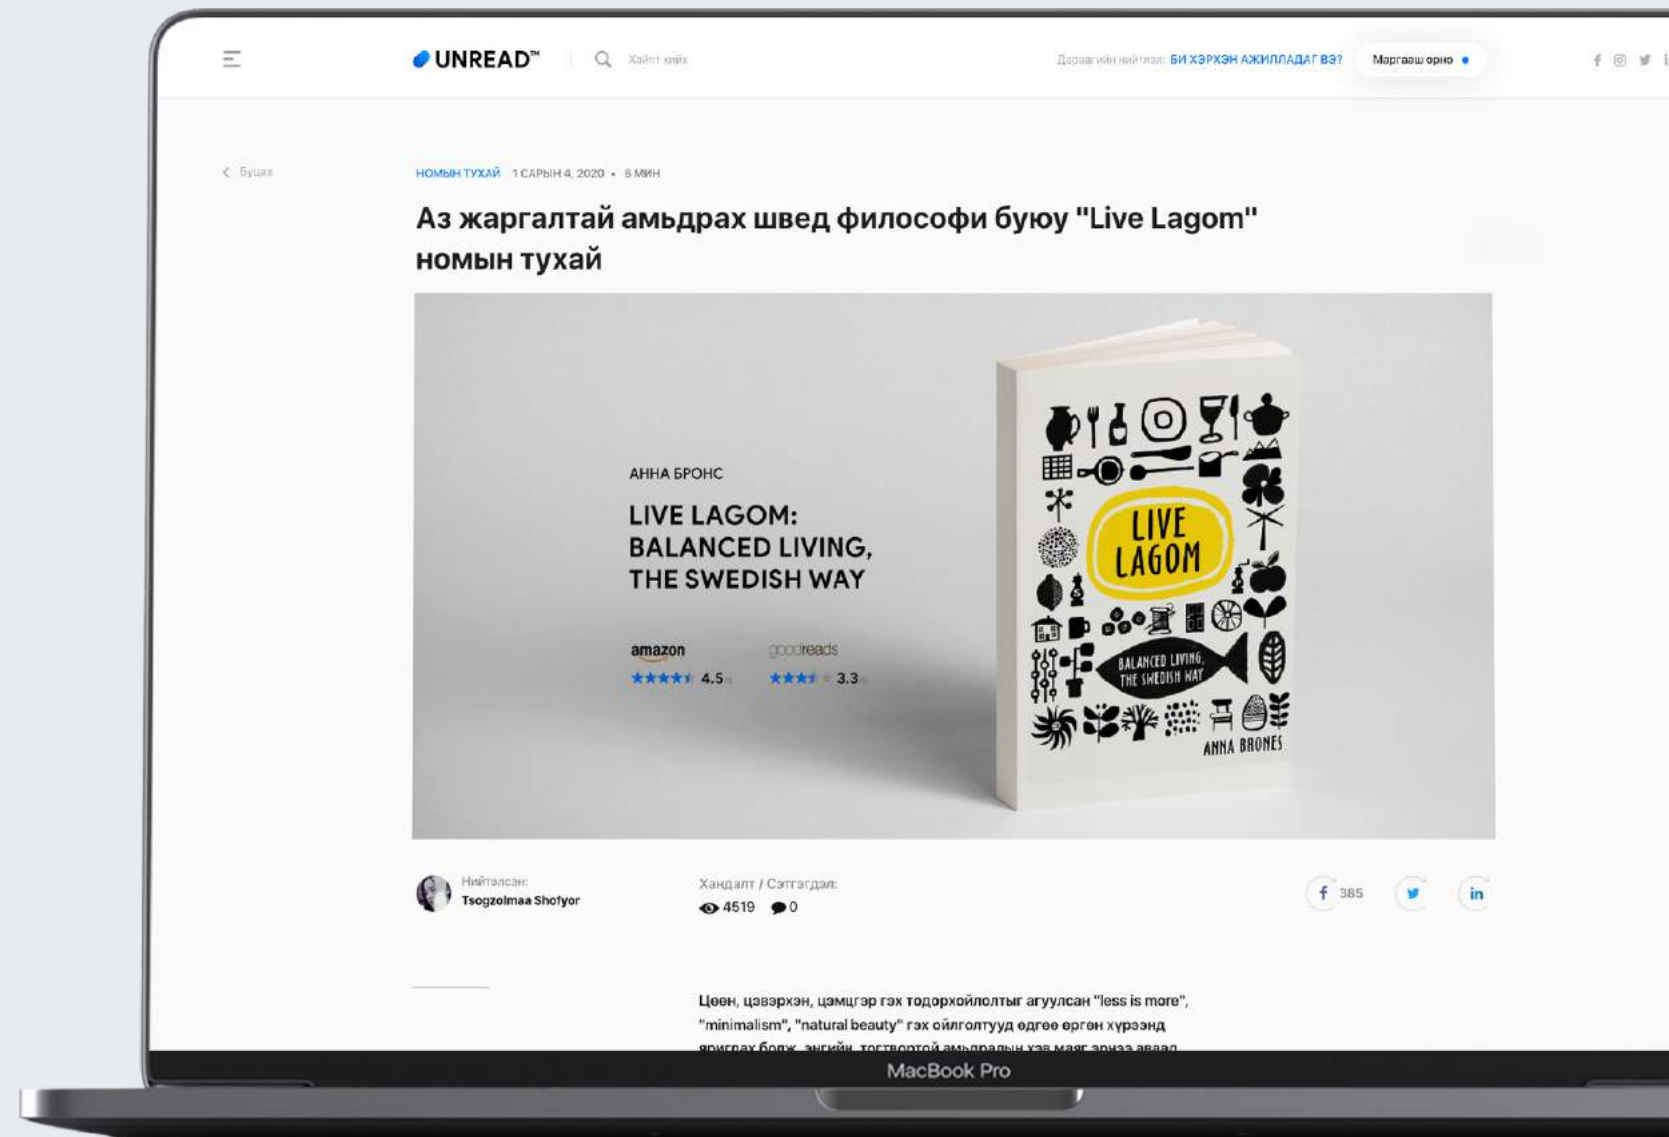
UNREAD™ Хайлт хийх

Дараагийн нийтлэл: БИ ХЭРХЭН АЖИЛЛАДАГ ВЭ? Маргааш орно

Буцах

НОМЫН ТУХАЙ 1 САРЫН 4, 2020 • 6 МИН

Аз жаргалтай амьдрах швед философи буюу "Live Lagom" номын тухай

АННА БРОНС

LIVE LAGOM: BALANCED LIVING, THE SWEDISH WAY

amazon 4.5

goodreads 3.3

LIVE LAGOM

BALANCED LIVING, THE SWEDISH WAY

ANNA BRONES

Нийтэлсэн: Tsogzolmaa Shofyor

Хандалт / Сэтгэгдэл: 4519 0

385

Цөөн, цэвэрхэн, цэмцгэр гэх тодорхойлолтыг агуулсан "less is more", "minimalism", "natural beauty" гэх ойлголтууд өдгөө өргөн хүрээнд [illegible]

MacBook Pro